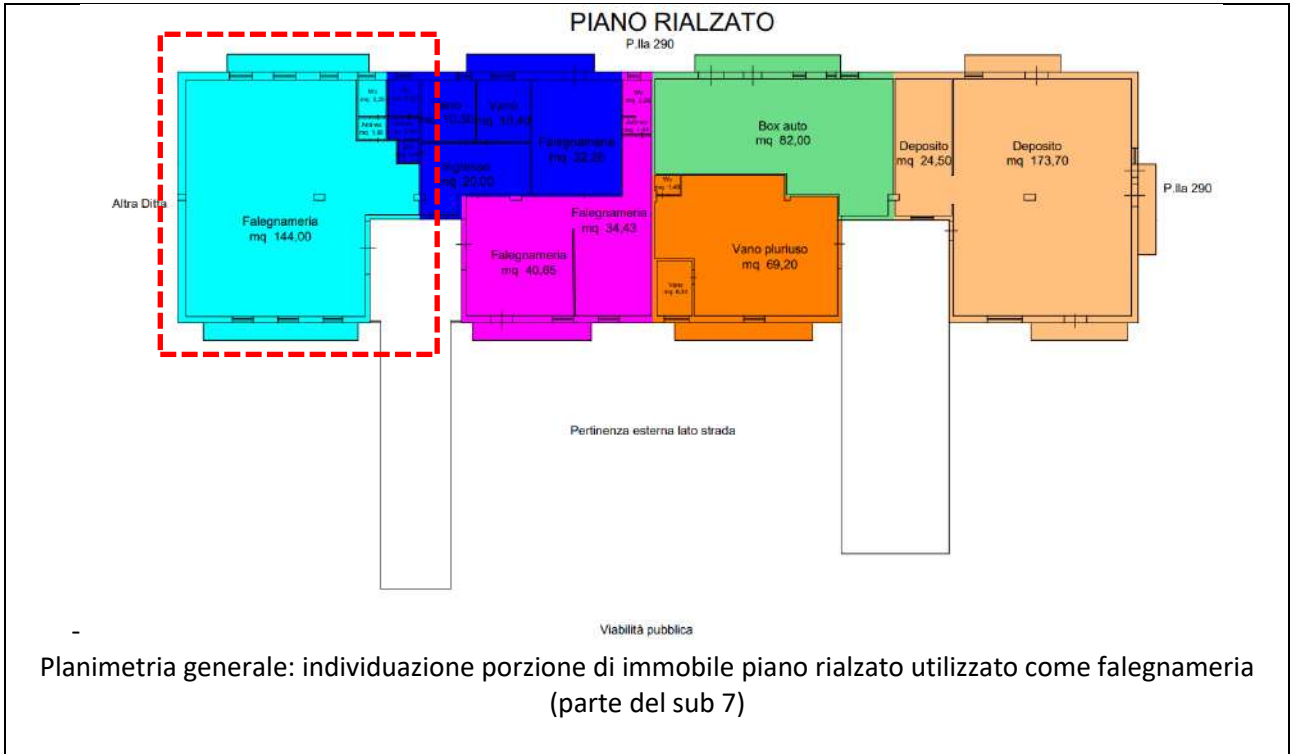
PIANO RIALZATO

P.lla 290

Altra Ditta

Falegnameria
mq 144,00

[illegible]
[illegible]

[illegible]
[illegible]

Vano
mq 10,00

Vano
mq 10,40

Falegnameria
mq 32,28

Spogliatoio
mq 20,00

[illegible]
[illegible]

Falegnameria
mq 34,43

Falegnameria
mq 40,65

Box auto
mq 82,00

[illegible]

Vano plurluso
mq 69,20

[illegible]

Deposito
mq 24,50

Deposito
mq 173,70

P.lla 290

Pertinenza esterna lato strada

-

Viabilità pubblica

Planimetria generale: individuazione porzione di immobile piano rialzato utilizzato come falegnameria (parte del sub 7)